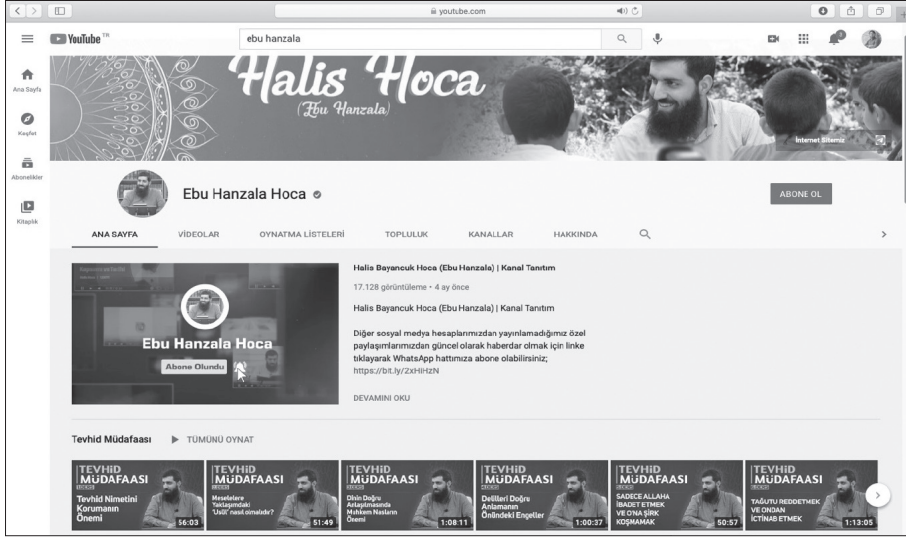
youtube.com

YouTube TR

ebu hanzala

Ana Sayfa

Keşfet

Abonelikler

Kitaplık

Halis Hoca
(Ebu Hanzala)

İnternet Sitemiz

Ebu Hanzala Hoca

ABONE OL

ANA SAYFA
VİDEOLAR
OYNATMA LİSTELERİ
TOPLULUK
KANALLAR
HAKKINDA

Ebu Hanzala Hoca
Abone Olundu

Halis Bayancuk Hoca (Ebu Hanzala) | Kanal Tanıtım

17.128 görüntüleme • 4 ay önce

Halis Bayancuk Hoca (Ebu Hanzala) | Kanal Tanıtım

Diğer sosyal medya hesaplarımızdan yayınlamadığımız özel paylaşımlarımızdan güncel olarak haberdar olmak için linke tıklayarak WhatsApp hattımıza abone olabilirsiniz; https://bit.ly/2xHiHzN

DEVAMINI OKU

Tevhid Müdafaası
TÜMÜNÜ OYNAT

TEVHİD MÜDAFAASI
Tevhid Nimetini Korumanın Önemi
56:03

TEVHİD MÜDAFAASI
Meselelere Yaklaşımdaki 'Usûl' nasıl olmalıdır?
51:49

TEVHİD MÜDAFAASI
Dinin Doğru Anlaşılmasında Mahkem Nasların Önemi
1:08:11

TEVHİD MÜDAFAASI
Delilleri Doğru Anlamanın Önündeki Engeller
1:00:37

TEVHİD MÜDAFAASI
SADECE ALLAHA İBADET ETMEK VE O'NA ŞİRK KOŞMAMAK
50:57

TEVHİD MÜDAFAASI
TAĞUTU REDDETMEK VE ONDAN İCTİNAB ETMEK
1:13:05